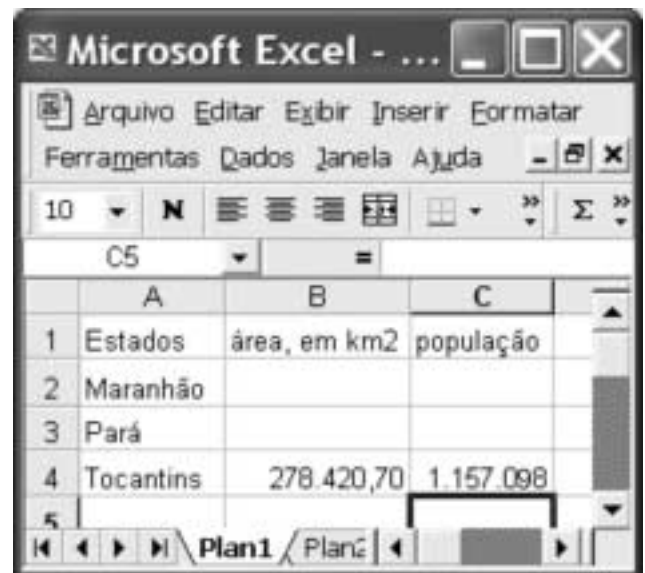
Microsoft Excel - ...

Arquivo Editar Exibir Inserir Formatar Ferramentas Dados Janela Ajuda

10 N Σ

C5 =

|   | A | B | C |
|---|---|---|---|
| 1 | Estados | área, em km2 | população |
| 2 | Maranhão | | |
| 3 | Pará | | |
| 4 | Tocantins | 278.420,70 | 1.157.098 |
| 5 | | | |

Plan1 Plan2